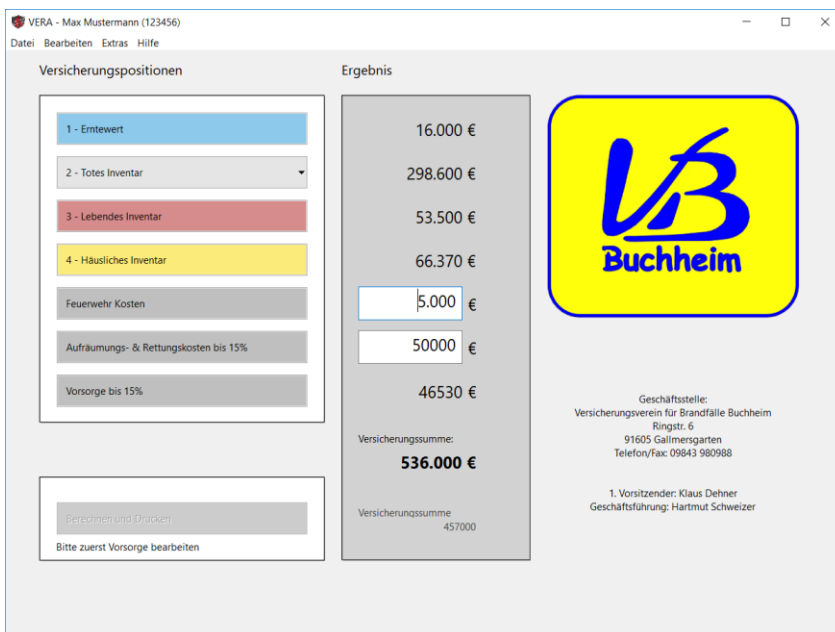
VERA - Max Mustermann (123456)

Datei Bearbeiten Extras Hilfe

Versicherungspositionen

1 - Erntewert

2 - Totes Inventar

3 - Lebendes Inventar

4 - Häusliches Inventar

Feuerwehr Kosten

Aufräumungs- & Rettungskosten bis 15%

Vorsorge bis 15%

Berechnen und Drucken

Bitte zuerst Vorsorge bearbeiten

Ergebnis

16.000 €

298.600 €

53.500 €

66.370 €

5.000 €

50000 €

46530 €

Versicherungssumme:

536.000 €

Versicherungssumme
457000

VB
Buchheim

Geschäftsstelle:
Versicherungsverein für Brandfälle Buchheim
Ringstr. 6
91605 Gallmersgarten
Telefon/Fax: 09843 980988

1. Vorsitzender: Klaus Dehner
Geschäftsführung: Hartmut Schweizer